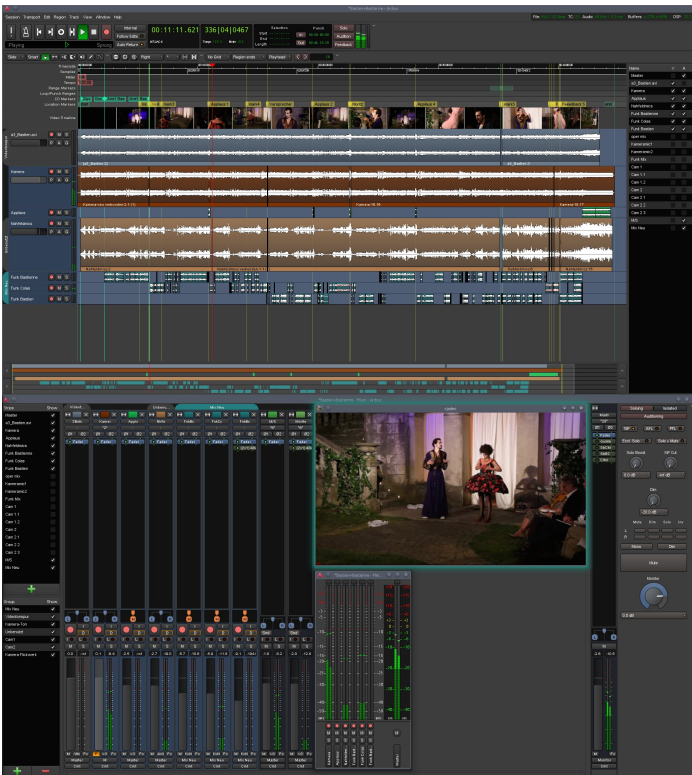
Session Transport Edit Region Track View Window Help

Playing

00:11:11.621 336|04|0467

Internal
Follow Edits
Auto Return

Solo
Audition
Feedback

Slide Smart

No Grid

Region ends

Playhead

a3_Basten.wz

Kamera

Applaus

NahHabsco

Funk Bastienne

Funk Colas

Funk Bastien

Name

Master

a3_Bastien.wz

Kamera

Applaus

NahHabsco

Funk Bastienne

Funk Colas

Funk Bastien

Funk Mix

oper mix

Kamera 1

Kamera 2

Funk Mix

Cam 1

Cam 1.1

Cam 1.2

Cam 2

Cam 2.1

Cam 2.2

Cam 2.3

M/S

Mix Neu

Strips

Show

Master

a3_Bastien.wz

Kamera

Applaus

NahHabsco

Funk Bastienne

Funk Colas

Funk Bastien

Funk Mix

oper mix

Kamera 1

Kamera 2

Funk Mix

Cam 1

Cam 1.1

Cam 1.2

Cam 2

Cam 2.1

Cam 2.2

Cam 2.3

M/S

Mix Neu

Group

Show

Mix Neu

Kamera Ton

Unbenutzt

Cam 1

Cam 2

Kamera Rückwand

Fader

Mute

Solo

Master

Monitor

0.0 dB

Monitor

Mix Neu

Cmt